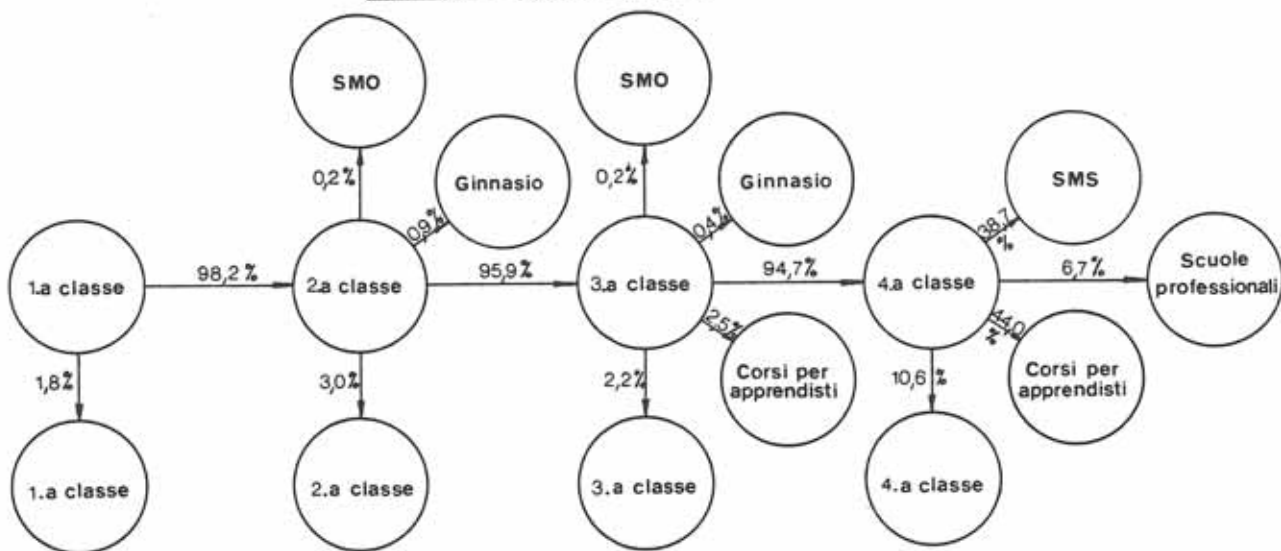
SMO

0,2 %

Ginnasio

0,9 %

1.a classe

98,2 %

2.a classe

1,8 %

1.a classe

3,0 %

2.a classe

95,9 %

SMO

0,2 %

Ginnasio

0,4 %

3.a classe

2,5 %

Corsi per apprendisti

2,2 %

3.a classe

94,7 %

SMS

38,7 %

4.a classe

6,7 %

Scuole professionali

44,0 %

Corsi per apprendisti

10,6 %

4.a classe